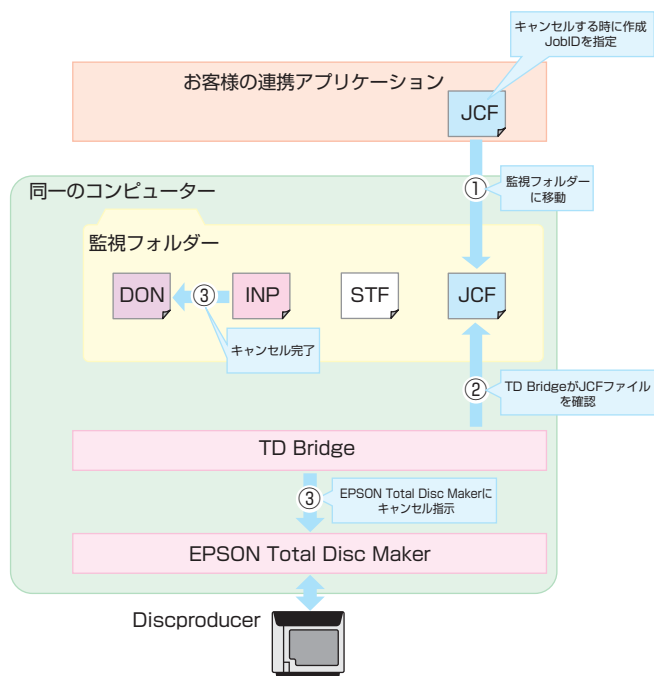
キャンセルする時に作成 JobIDを指定

お客様の連携アプリケーション

JCF

同一のコンピューター

① 監視フォルダーに移動

監視フォルダー

DON ③ INP

STF

JCF

キャンセル完了

② TD BridgeがJCFファイルを確認

TD Bridge

③ EPSON Total Disc Makerにキャンセル指示

EPSON Total Disc Maker

Discproducer